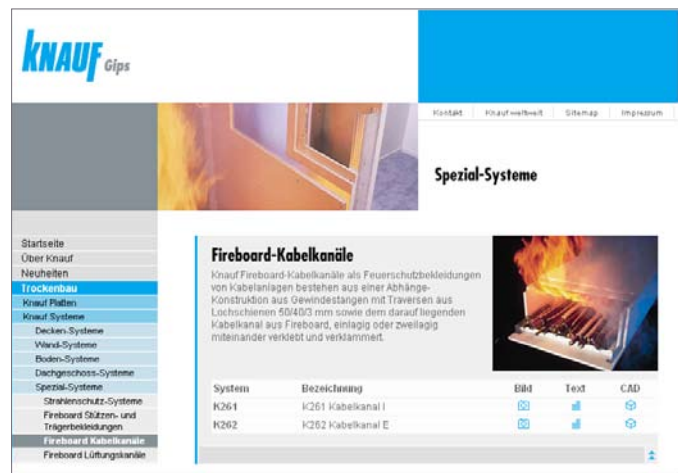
KNAUF Gips

Kontakt | Knauf weltweit | Sitemap | Impressum

Spezial-Systeme

Startseite
Über Knauf
Neuheiten
Trockenbau
Knauf Platten
Knauf Systeme
Decken-Systeme
Wand-Systeme
Boden-Systeme
Dachgeschoss-Systeme
Spezial-Systeme
Strahlenschutz-Systeme
Fireboard Stützen- und Trägerbekleidungen
Fireboard Kabelkanäle
Fireboard Lüftungskanäle

Fireboard-Kabelkanäle

Knauf Fireboard-Kabelkanäle als Feuerschutzbekleidungen von Kabelanlagen bestehen aus einer Abhänge-Konstruktion aus Gewindestangen mit Traversen aus Lochschienen 50/40/3 mm sowie dem darauf liegenden Kabelkanal aus Fireboard, einlagig oder zweilagig miteinander verklebt und verklammert.

| System | Bezeichnung | Bild | Text | CAD |
|---|---|---|---|---|
| K261 | K261 Kabelkanal I | | | |
| K262 | K262 Kabelkanal E | | | |